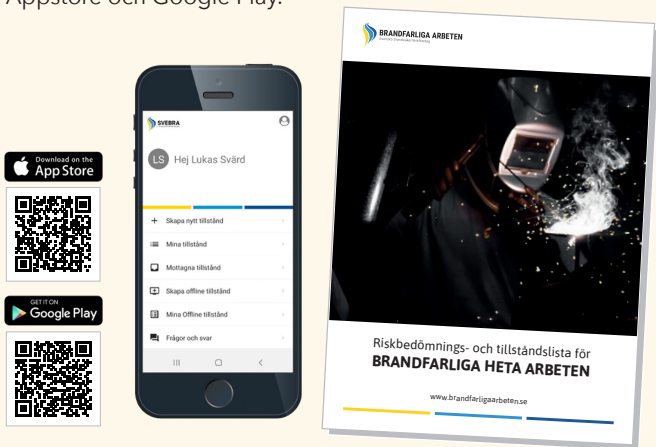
Appstore och Google Play.

Download on the App Store

GET IT ON Google Play

SVEBRA

LS Hej Lukas Svärd

+ Skapa nytt tillstånd

Mina tillstånd

Mottagna tillstånd

Skapa offline tillstånd

Mina Offline tillstånd

Frågor och svar

BRANDFARLIGA ARBETEN

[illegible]

Riskbedömnings- och tillståndslista för
BRANDFARLIGA HETA ARBETEN

www.brandfarligaarbeten.se